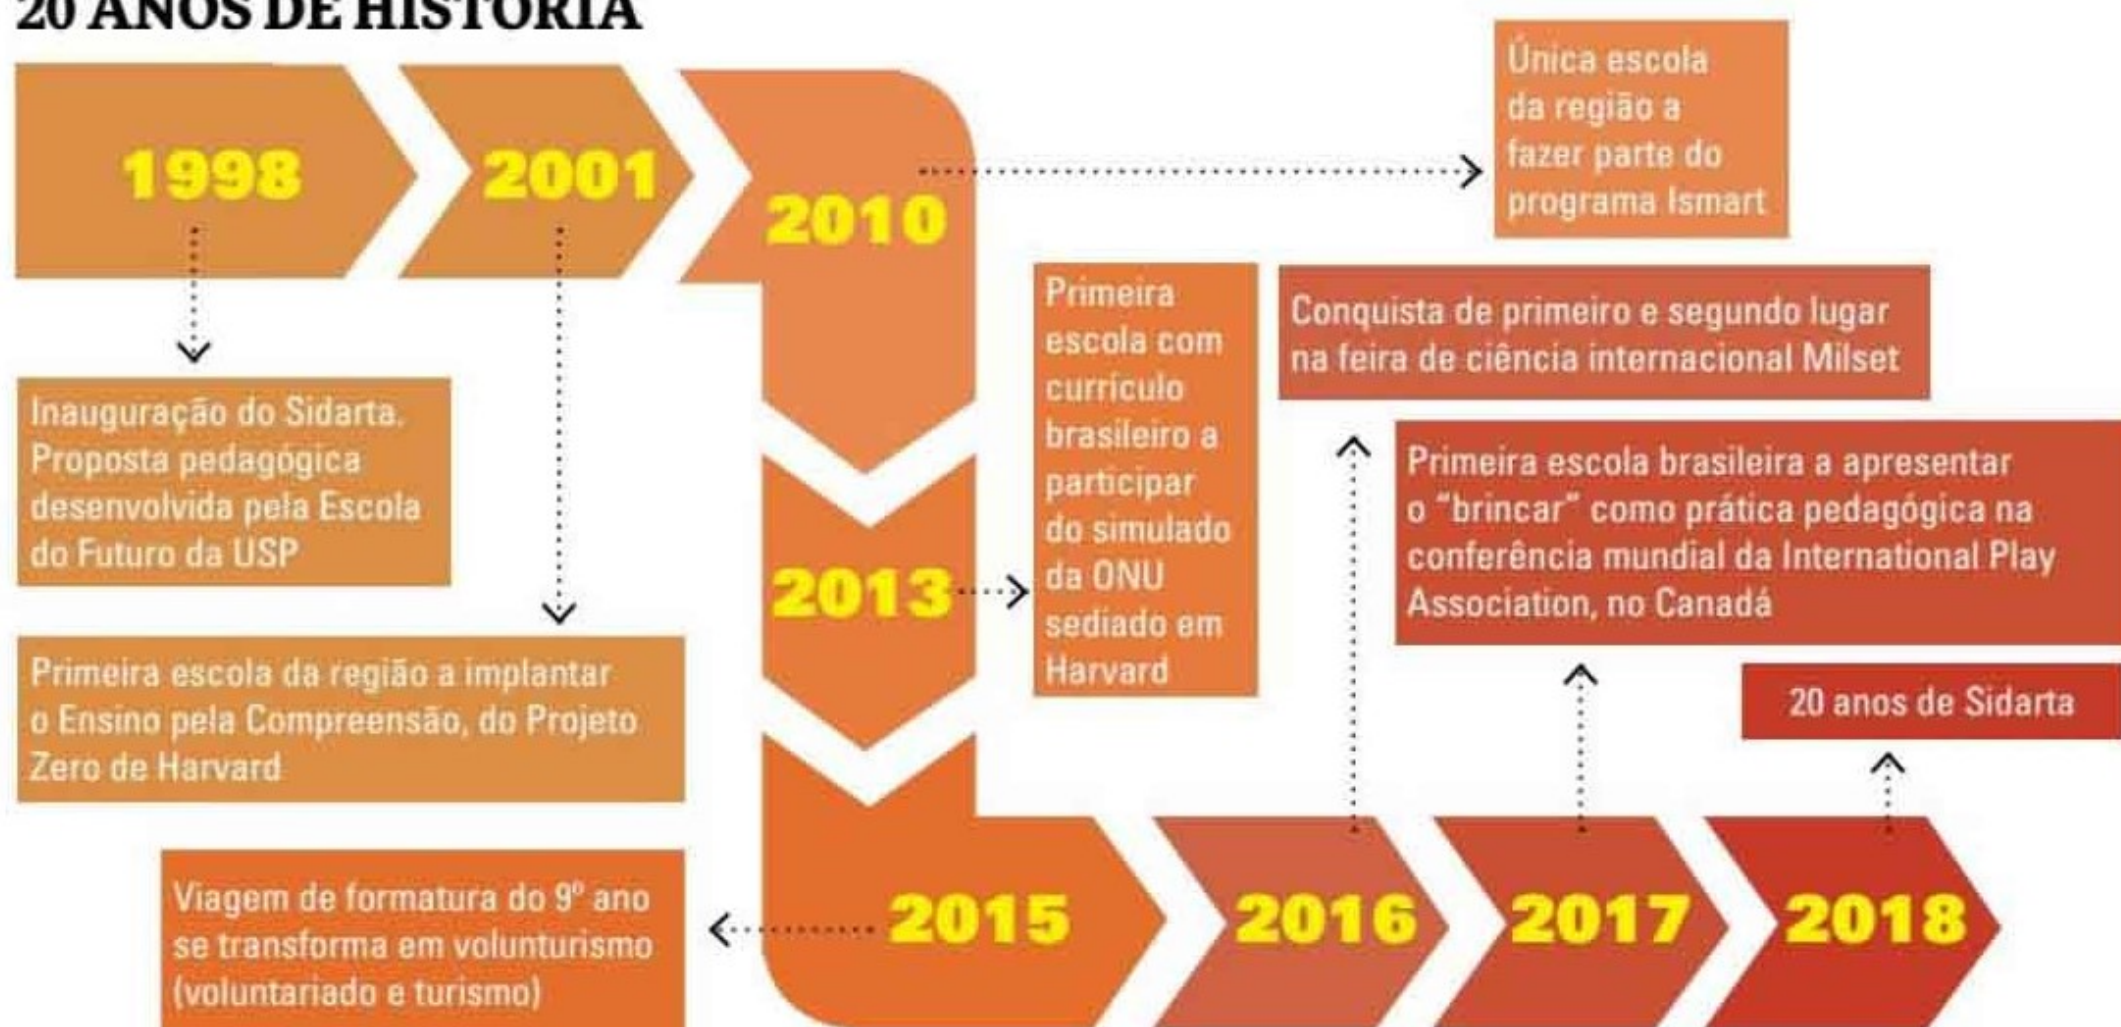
20 ANOS DE HISTÓRIA

1998

Inauguração do Sidarta. Proposta pedagógica desenvolvida pela Escola do Futuro da USP

2001

Primeira escola da região a implantar o Ensino pela Compreensão, do Projeto Zero de Harvard

2010

Única escola da região a fazer parte do programa Ismart

2013

Primeira escola com currículo brasileiro a participar do simulado da ONU sediado em Harvard

2015

Viagem de formatura do 9º ano se transforma em voluntarismo (voluntariado e turismo)

2016

Conquista de primeiro e segundo lugar na feira de ciência internacional Milset

2017

Primeira escola brasileira a apresentar o "brincar" como prática pedagógica na conferência mundial da International Play Association, no Canadá

2018

20 anos de Sidarta